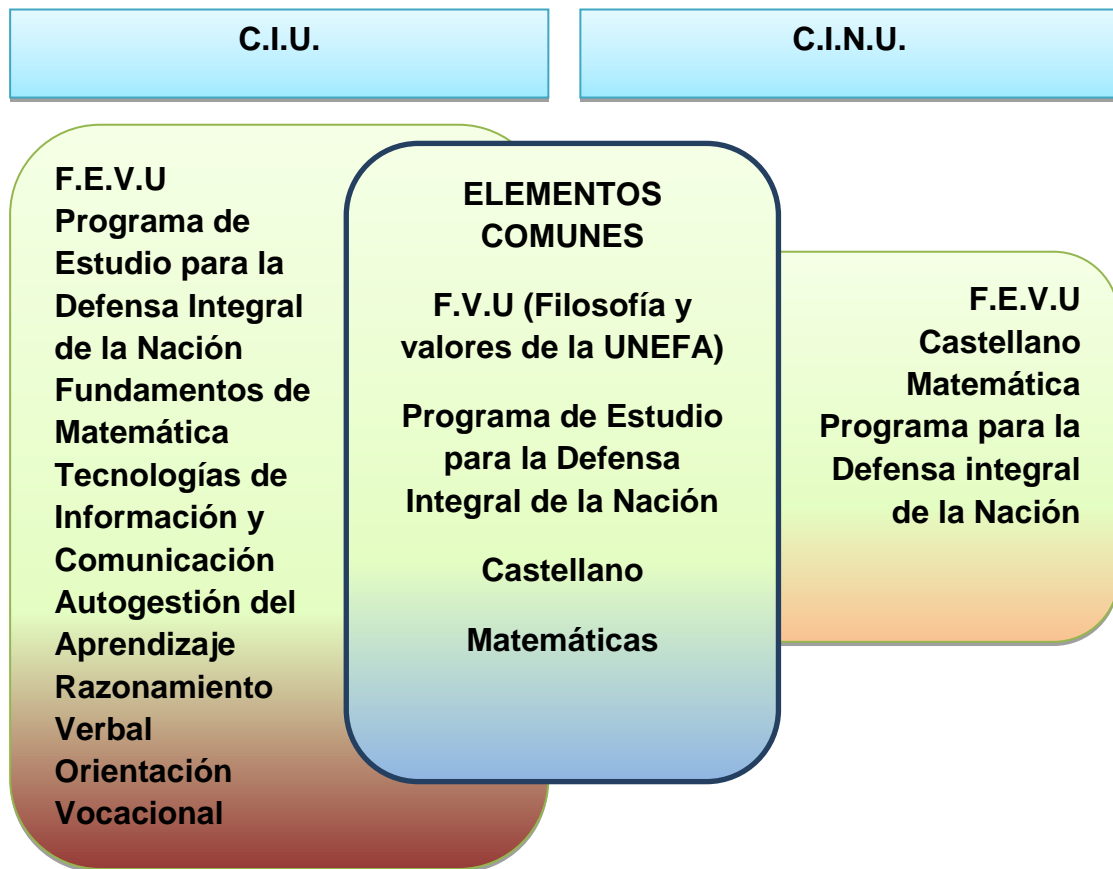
C.I.U.

C.I.N.U.

F.E.V.U
Programa de Estudio para la Defensa Integral de la Nación
Fundamentos de Matemática
Tecnologías de Información y Comunicación
Autogestión del Aprendizaje
Razonamiento Verbal
Orientación Vocacional

ELEMENTOS COMUNES

F.V.U (Filosofía y valores de la UNEFA)

Programa de Estudio para la Defensa Integral de la Nación

Castellano

Matemáticas

F.E.V.U
Castellano
Matemática
Programa para la Defensa integral de la Nación